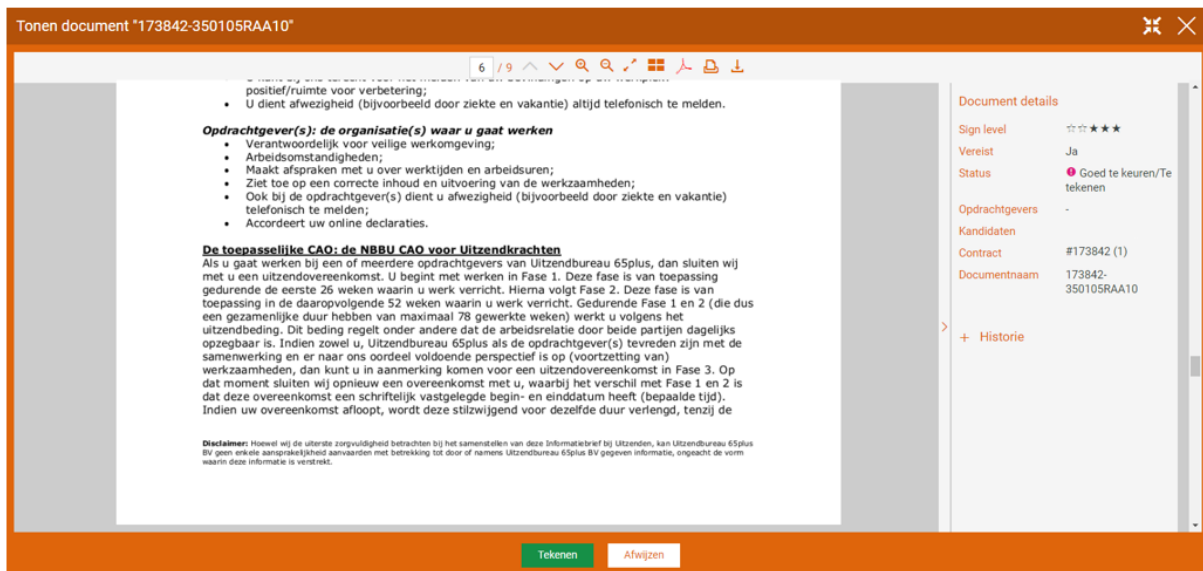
Tonen document "173842-350105RAA10"

6 / 9

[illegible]
positief/ruimte voor verbetering;
• U dient afwezigheid (bijvoorbeeld door ziekte en vakantie) altijd telefonisch te melden.

Opdrachtgever(s): de organisatie(s) waar u gaat werken
• Verantwoordelijk voor veilige werkomgeving;
• Arbeidsomstandigheden;
• Maakt afspraken met u over werktijden en arbeidsuren;
• Ziet toe op een correcte inhoud en uitvoering van de werkzaamheden;
• Ook bij de opdrachtgever(s) dient u afwezigheid (bijvoorbeeld door ziekte en vakantie) telefonisch te melden;
• Accordeert uw online declaraties.

De toepasselijke CAO: de NBBU CAO voor Uitzendkrachten
Als u gaat werken bij een of meerdere opdrachtgevers van Uitzendbureau 65plus, dan sluiten wij met u een uitzendovereenkomst. U begint met werken in Fase 1. Deze fase is van toepassing gedurende de eerste 26 weken waarin u werk verricht. Hierna volgt Fase 2. Deze fase is van toepassing in de daaropvolgende 52 weken waarin u werk verricht. Gedurende Fase 1 en 2 (die dus een gezamenlijke duur hebben van maximaal 78 gewerkte weken) werkt u volgens het uitzendbeding. Dit beding regelt onder andere dat de arbeidsrelatie door beide partijen dagelijks opzegbaar is. Indien zowel u, Uitzendbureau 65plus als de opdrachtgever(s) tevreden zijn met de samenwerking en er naar ons oordeel voldoende perspectief is op (voortzetting van) werkzaamheden, dan kunt u in aanmerking komen voor een uitzendovereenkomst in Fase 3. Op dat moment sluiten wij opnieuw een overeenkomst met u, waarbij het verschil met Fase 1 en 2 is dat deze overeenkomst een schriftelijk vastgelegde begin- en einddatum heeft (bepaalde tijd). Indien uw overeenkomst afloopt, wordt deze stilzwijgend voor dezelfde duur verlengd, tenzij de

Disclaimer: Hoewel wij de uiterste zorgvuldigheid betrachten bij het samenstellen van deze Informatiebrief bij Uitzenden, kan Uitzendbureau 65plus BV geen enkele aansprakelijkheid aanvaarden met betrekking tot door of namens Uitzendbureau 65plus BV gegeven informatie, ongeacht de vorm waarin deze informatie is verstrekt.

Document details
Sign level ☆☆★★★
Vereist Ja
Status Goed te keuren/Te tekenen
Opdrachtgevers -
Kandidaten
Contract #173842 (1)
Documentnaam 173842-350105RAA10

+ Historie

Tekenen
Afwijzen